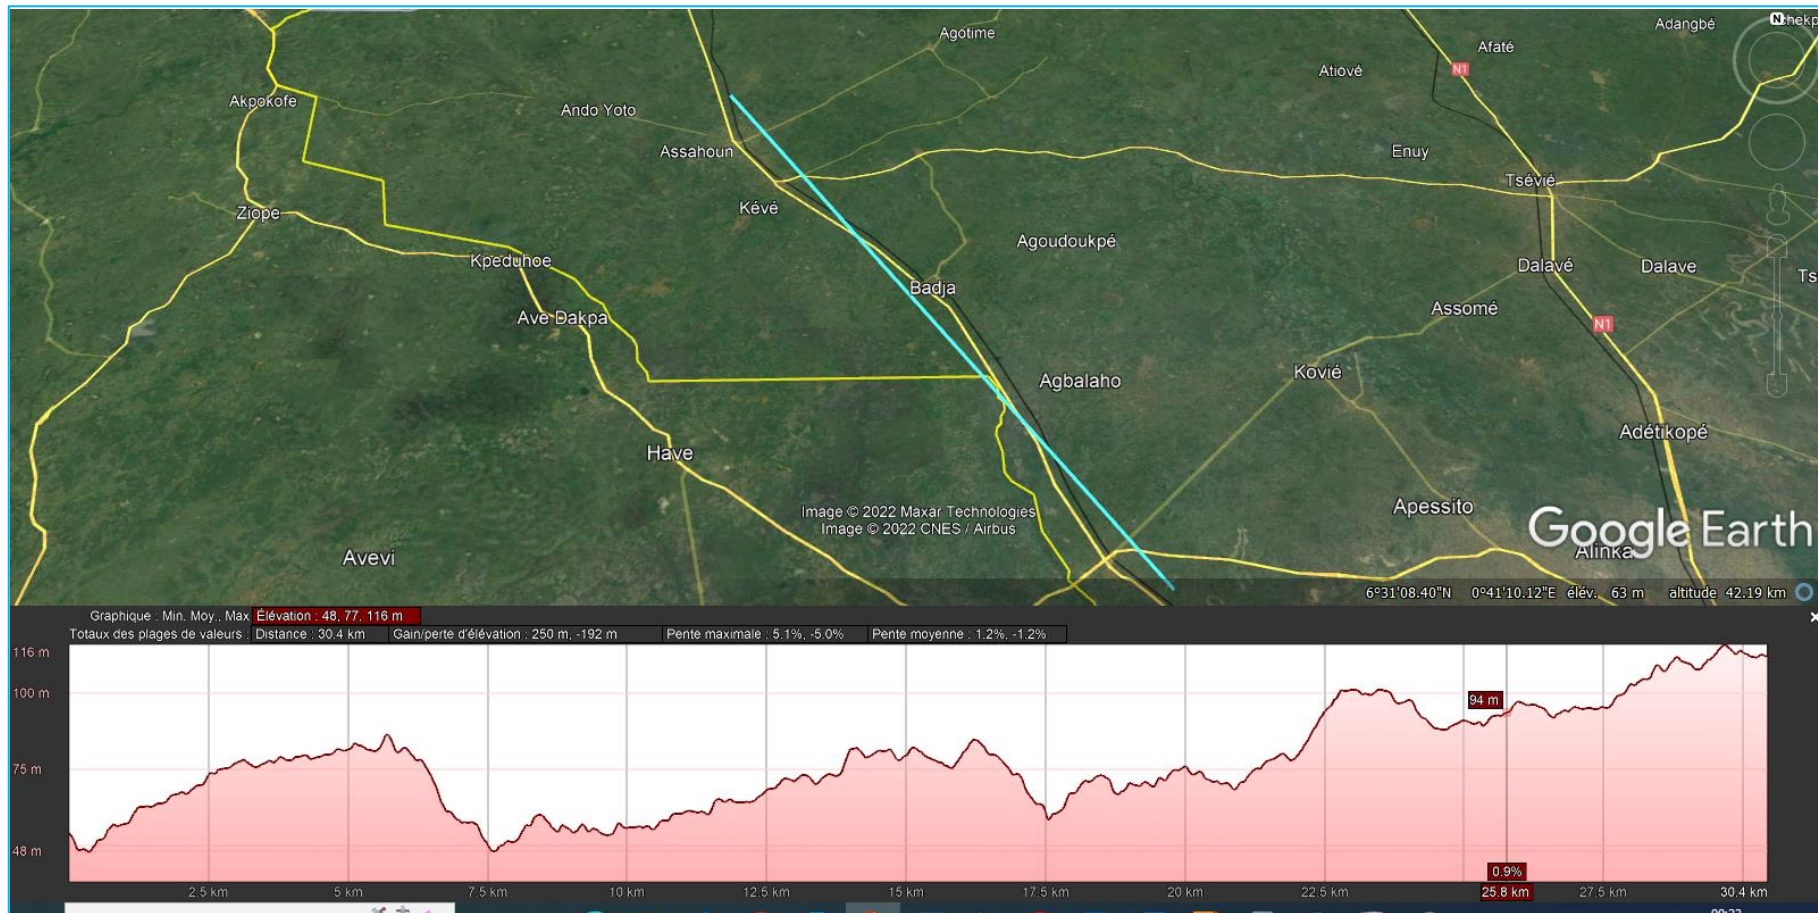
Agotime
Adangbé
Nchekp
Afaté
Akpokofe
Atiové
N1
Ando Yoto
Assahoun
Enuy
Tsévié
Ziope
Kévé
Agoudoukpé
Kpeduhoe
Dalavé
Dalave
Ts
Badja
Ave Dakpa
Assomé
N1
Agbalaho
Kovié
Adétikopé
Have
Apessito
Image © 2022 Maxar Technologies
Image © 2022 CNES / Airbus
Google Earth
Alinka
Avevi
6°31'08.40"N 0°41'10.12"E élév. 63 m altitude 42.19 km

Graphique : Min, Moy., Max Élévation : 48, 77, 116 m
Totaux des plages de valeurs : Distance : 30.4 km | Gain/perte d'élévation : 250 m, -192 m | Pente maximale : 5.1%, -5.0% | Pente moyenne : 1.2%, -1.2%

116 m
100 m
75 m
48 m
94 m
0.9%
2.5 km
5 km
7.5 km
10 km
12.5 km
15 km
17.5 km
20 km
22.5 km
25.8 km
27.5 km
30.4 km